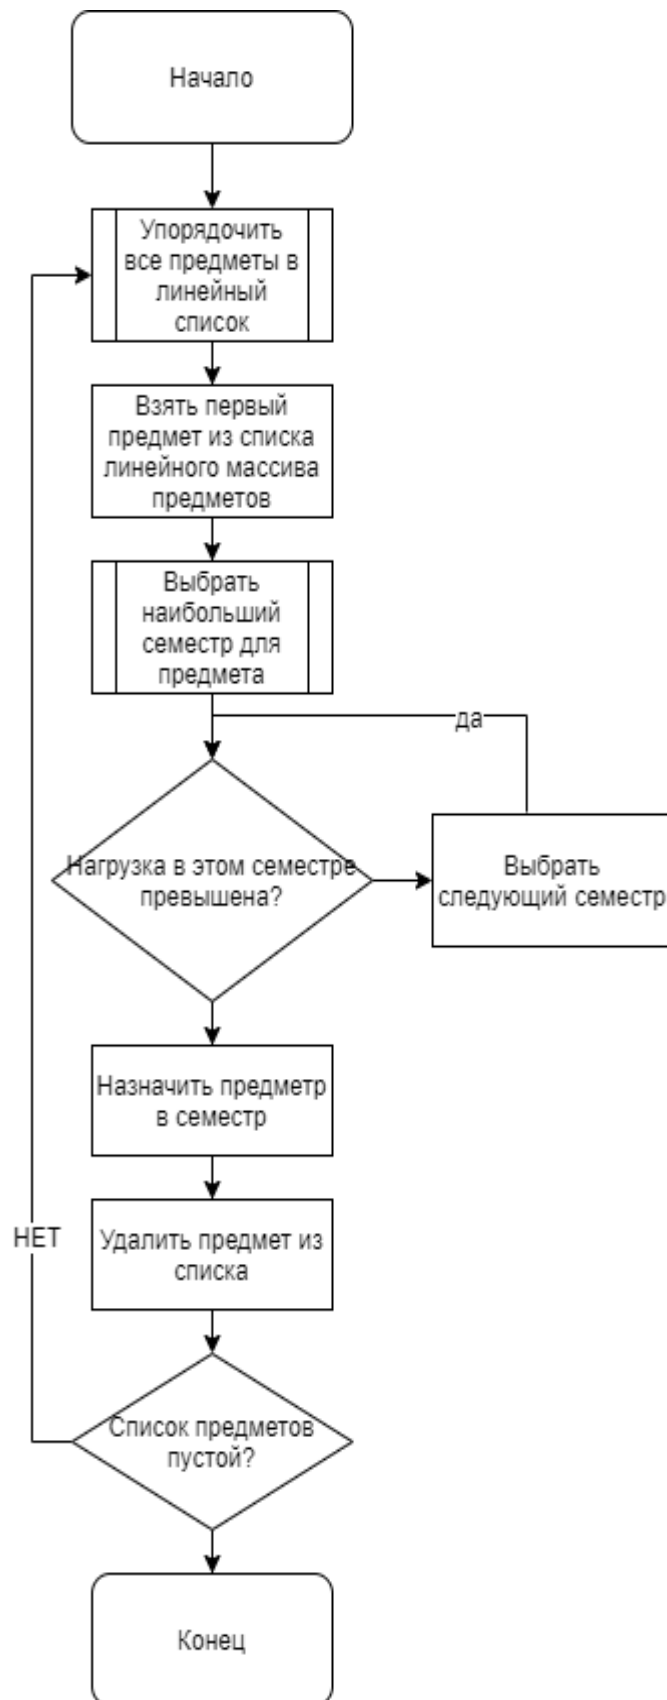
Начало

Упорядочить все предметы в линейный список

Взять первый предмет из списка линейного массива предметов

Выбрать наибольший семестр для предмета

да

Нагрузка в этом семестре превышена?

Выбрать следующий семестр

Назначить предметр в семестр

НЕТ

Удалить предмет из списка

Список предметов пустой?

Конец